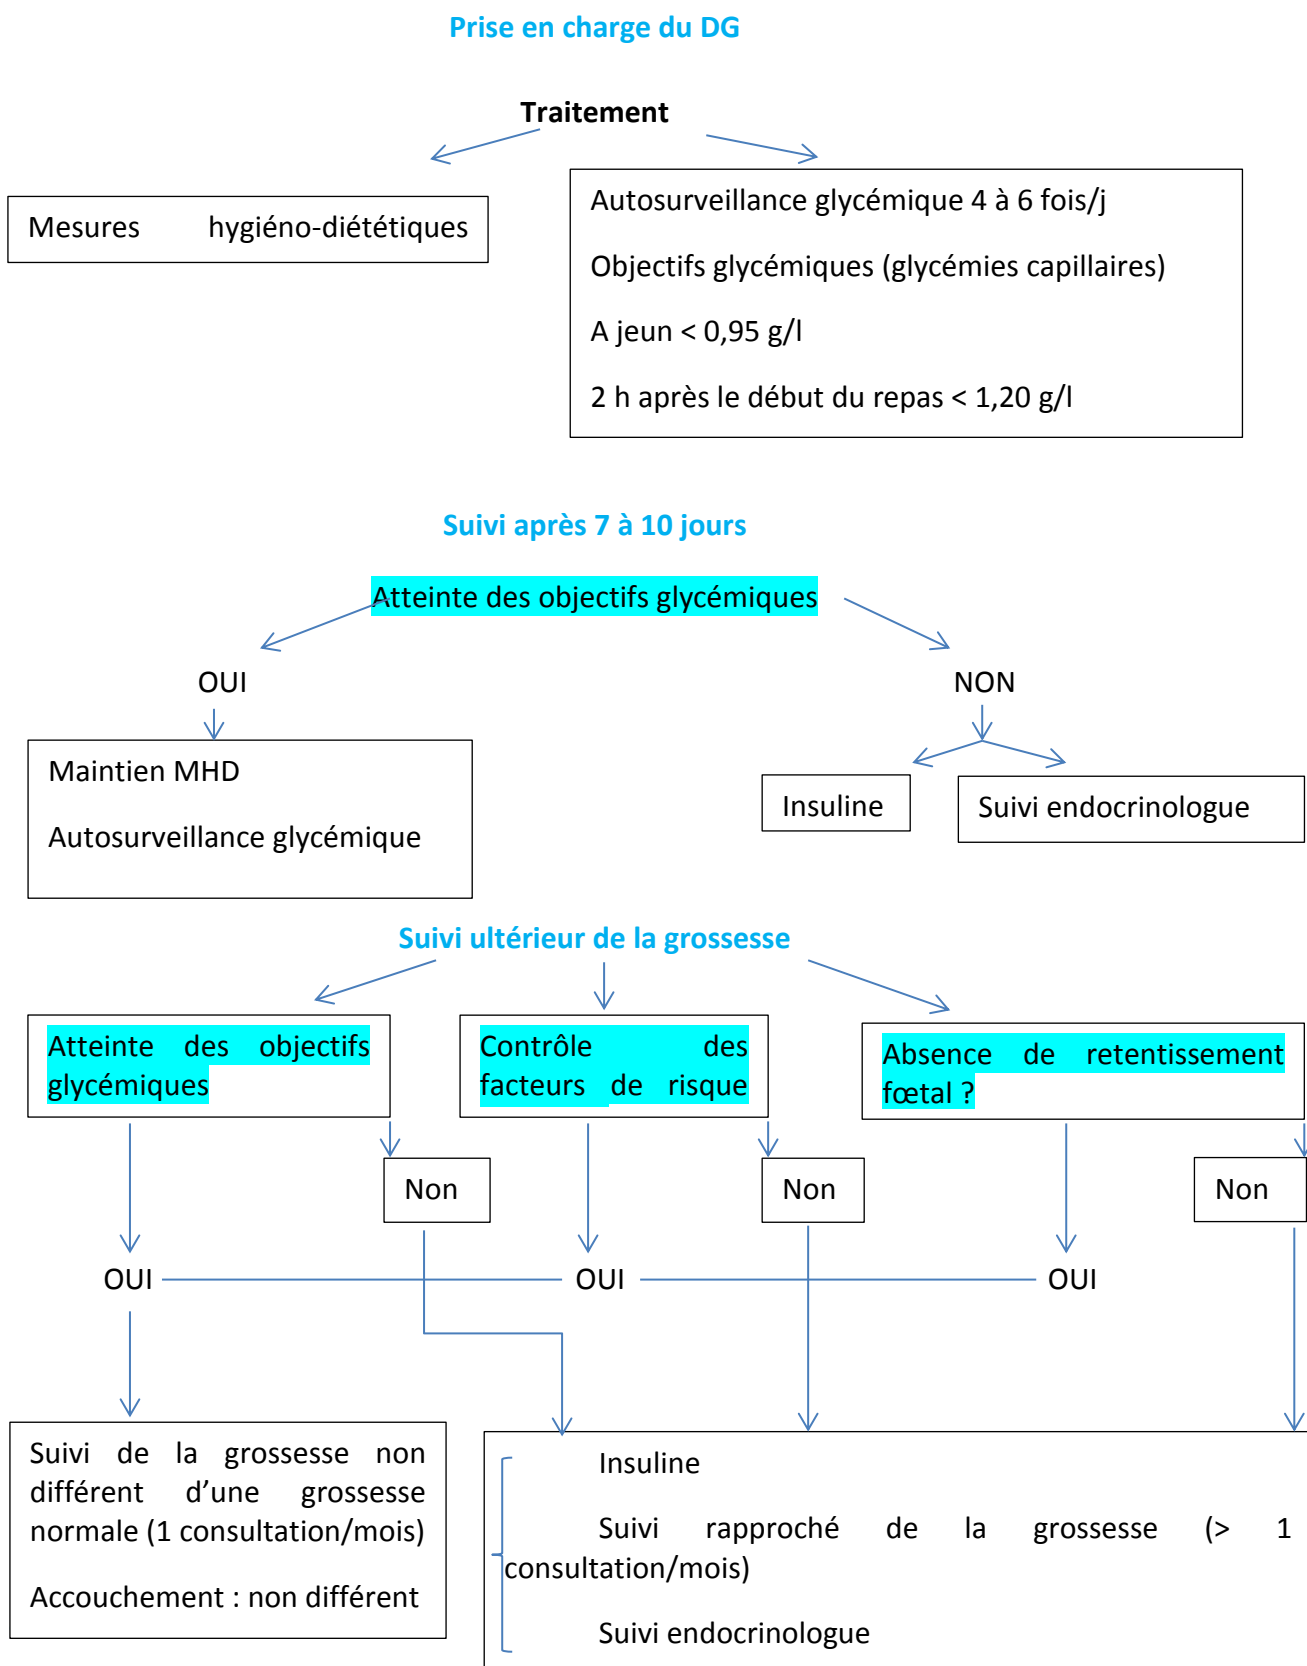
Prise en charge du DG

Traitement

Mesures hygiéno-diététiques

Autosurveillance glycémique 4 à 6 fois/j

Objectifs glycémiques (glycémies capillaires)

A jeun < 0,95 g/l

2 h après le début du repas < 1,20 g/l

Suivi après 7 à 10 jours

Atteinte des objectifs glycémiques

OUI

NON

Maintien MHD

Autosurveillance glycémique

Insuline

Suivi endocrinologue

Suivi ultérieur de la grossesse

Atteinte des objectifs glycémiques

Contrôle des facteurs de risque

Absence de retentissement fœtal ?

Non

Non

Non

OUI

OUI

OUI

Suivi de la grossesse non différent d'une grossesse normale (1 consultation/mois)

Accouchement : non différent

Insuline

Suivi rapproché de la grossesse (> 1 consultation/mois)

Suivi endocrinologue